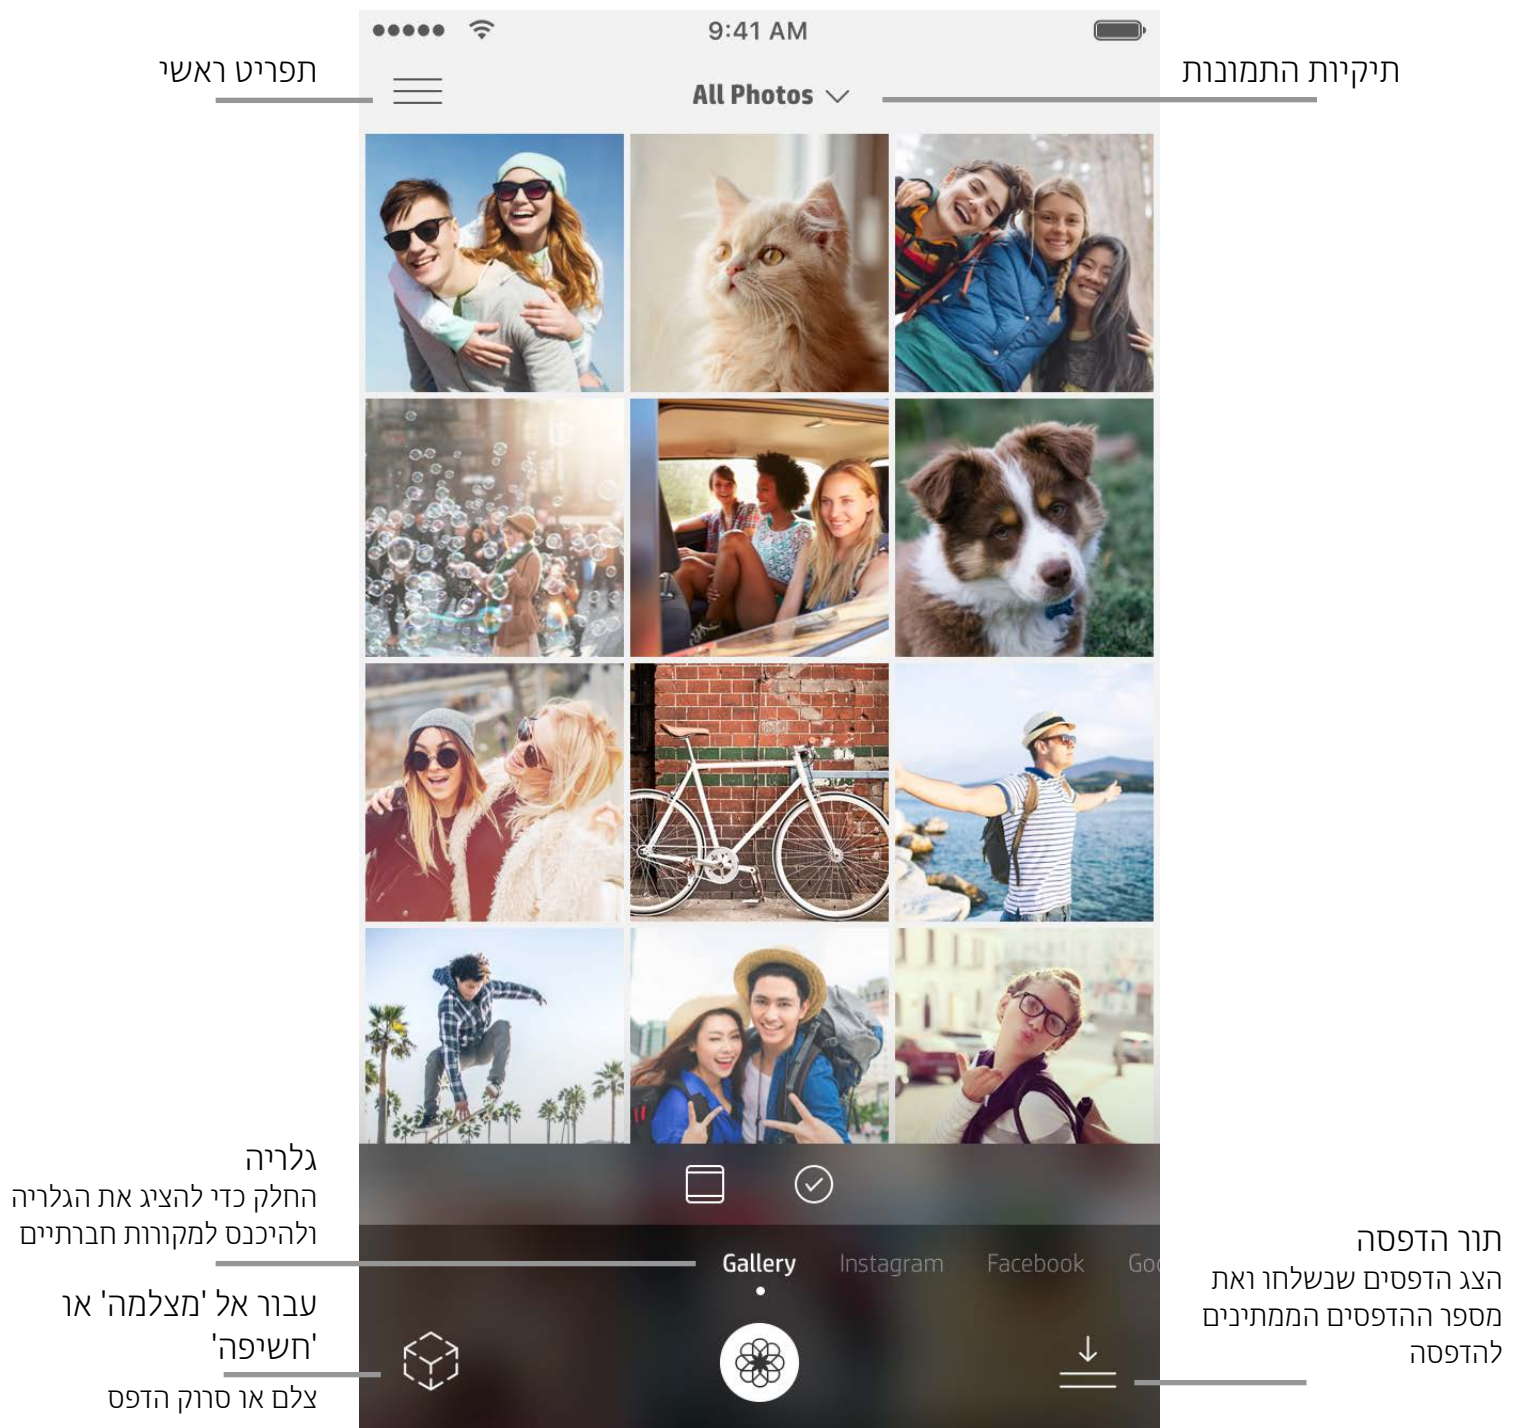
9:41 AM

תפריט ראשי

All Photos

תיקיות התמונות

גלריה
החלק כדי להציג את הגלריה ולהיכנס למקורות חברתיים

Gallery Instagram Facebook Go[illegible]

תור הדפסה
הצג הדפסים שנשלחו ואת מספר ההדפסים הממתינים להדפסה

עבור אל 'מצלמה' או 'חשיפה'
צלם או סרוק הדפס